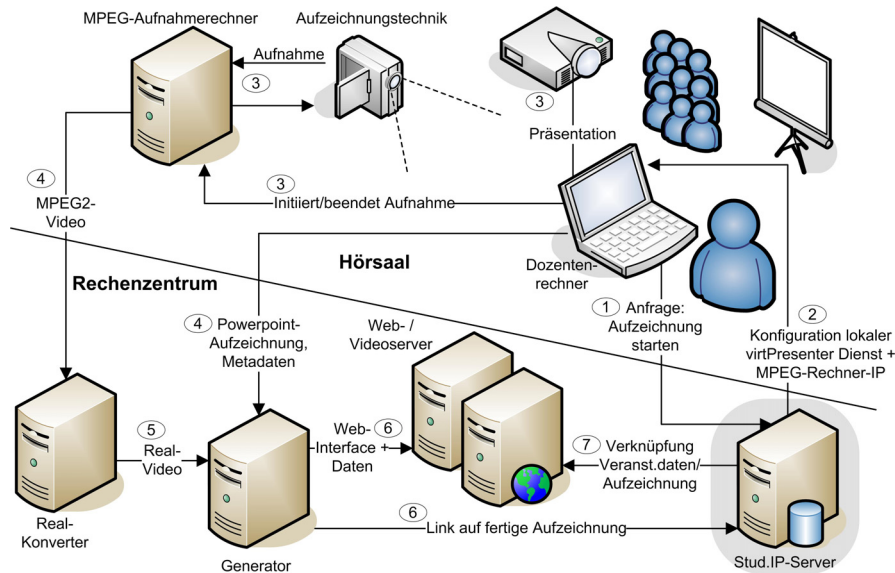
MPEG-Aufnahmerechner

Aufzeichnungstechnik

Aufnahme

3

3

Präsentation

4

MPEG2-Video

3

Initiiert/beendet Aufnahme

Hörsaal

Rechenzentrum

Dozentenrechner

1 Anfrage: Aufzeichnung starten

2 Konfiguration lokaler virtPresenter Dienst + MPEG-Rechner-IP

4 Powerpoint-Aufzeichnung, Metadaten

Web- / Videoserver

5 Real-Video

Web- 6 Interface + Daten

7 Verknüpfung Veranst.daten/ Aufzeichnung

6 Link auf fertige Aufzeichnung

Real-Konverter

Generator

Stud.IP-Server